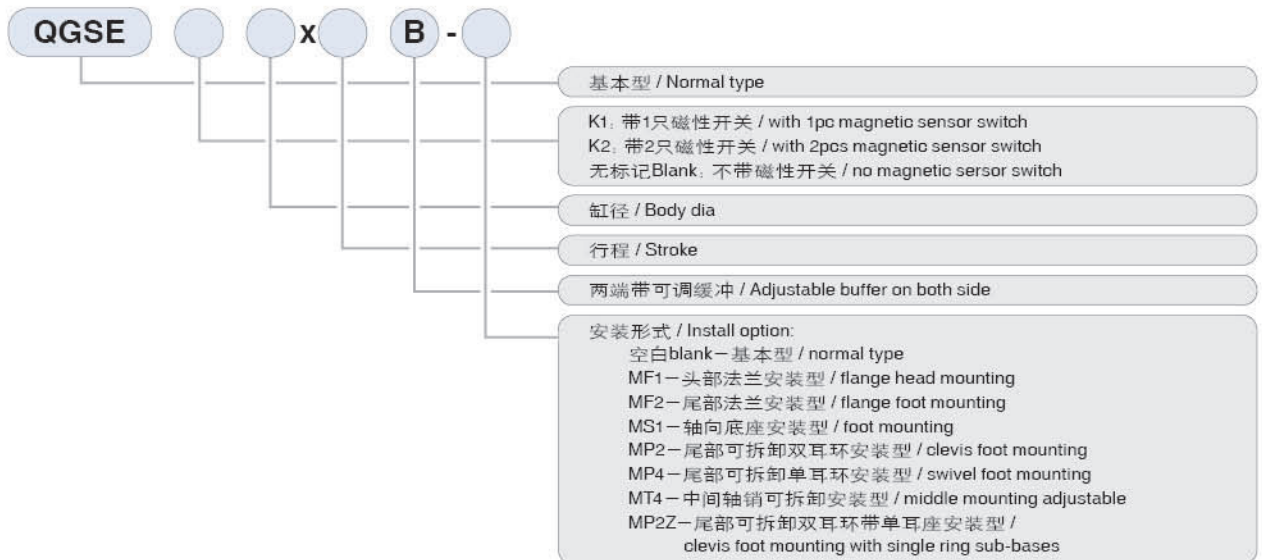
QGSE x B -

基本型 / Normal type

K1: 带1只磁性开关 / with 1pc magnetic sensor switch
K2: 带2只磁性开关 / with 2pcs magnetic sensor switch
无标记Blank: 不带磁性开关 / no magnetic sersor switch

缸径 / Body dia

行程 / Stroke

两端带可调缓冲 / Adjustable buffer on both side

安装形式 / Install option:
空白blank—基本型 / normal type
MF1—头部法兰安装型 / flange head mounting
MF2—尾部法兰安装型 / flange foot mounting
MS1—轴向底座安装型 / foot mounting
MP2—尾部可拆卸双耳环安装型 / clevis foot mounting
MP4—尾部可拆卸单耳环安装型 / swivel foot mounting
MT4—中间轴销可拆卸安装型 / middle mounting adjustable
MP2Z—尾部可拆卸双耳环带单耳座安装型 / clevis foot mounting with single ring sub-bases